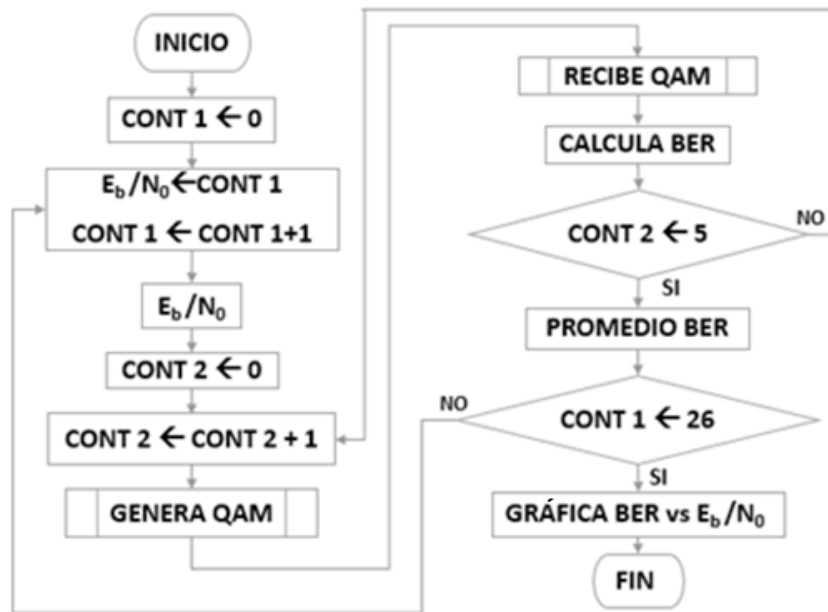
INICIO

CONT 1 $\leftarrow$ 0

$E_b/N_0 \leftarrow$ CONT 1

CONT 1 $\leftarrow$ CONT 1+1

$E_b/N_0$

CONT 2 $\leftarrow$ 0

CONT 2 $\leftarrow$ CONT 2 + 1

GENERA QAM

RECIBE QAM

CALCULA BER

CONT 2 $\leftarrow$ 5

NO

SI

PROMEDIO BER

NO

CONT 1 $\leftarrow$ 26

SI

GRÁFICA BER vs $E_b/N_0$

FIN